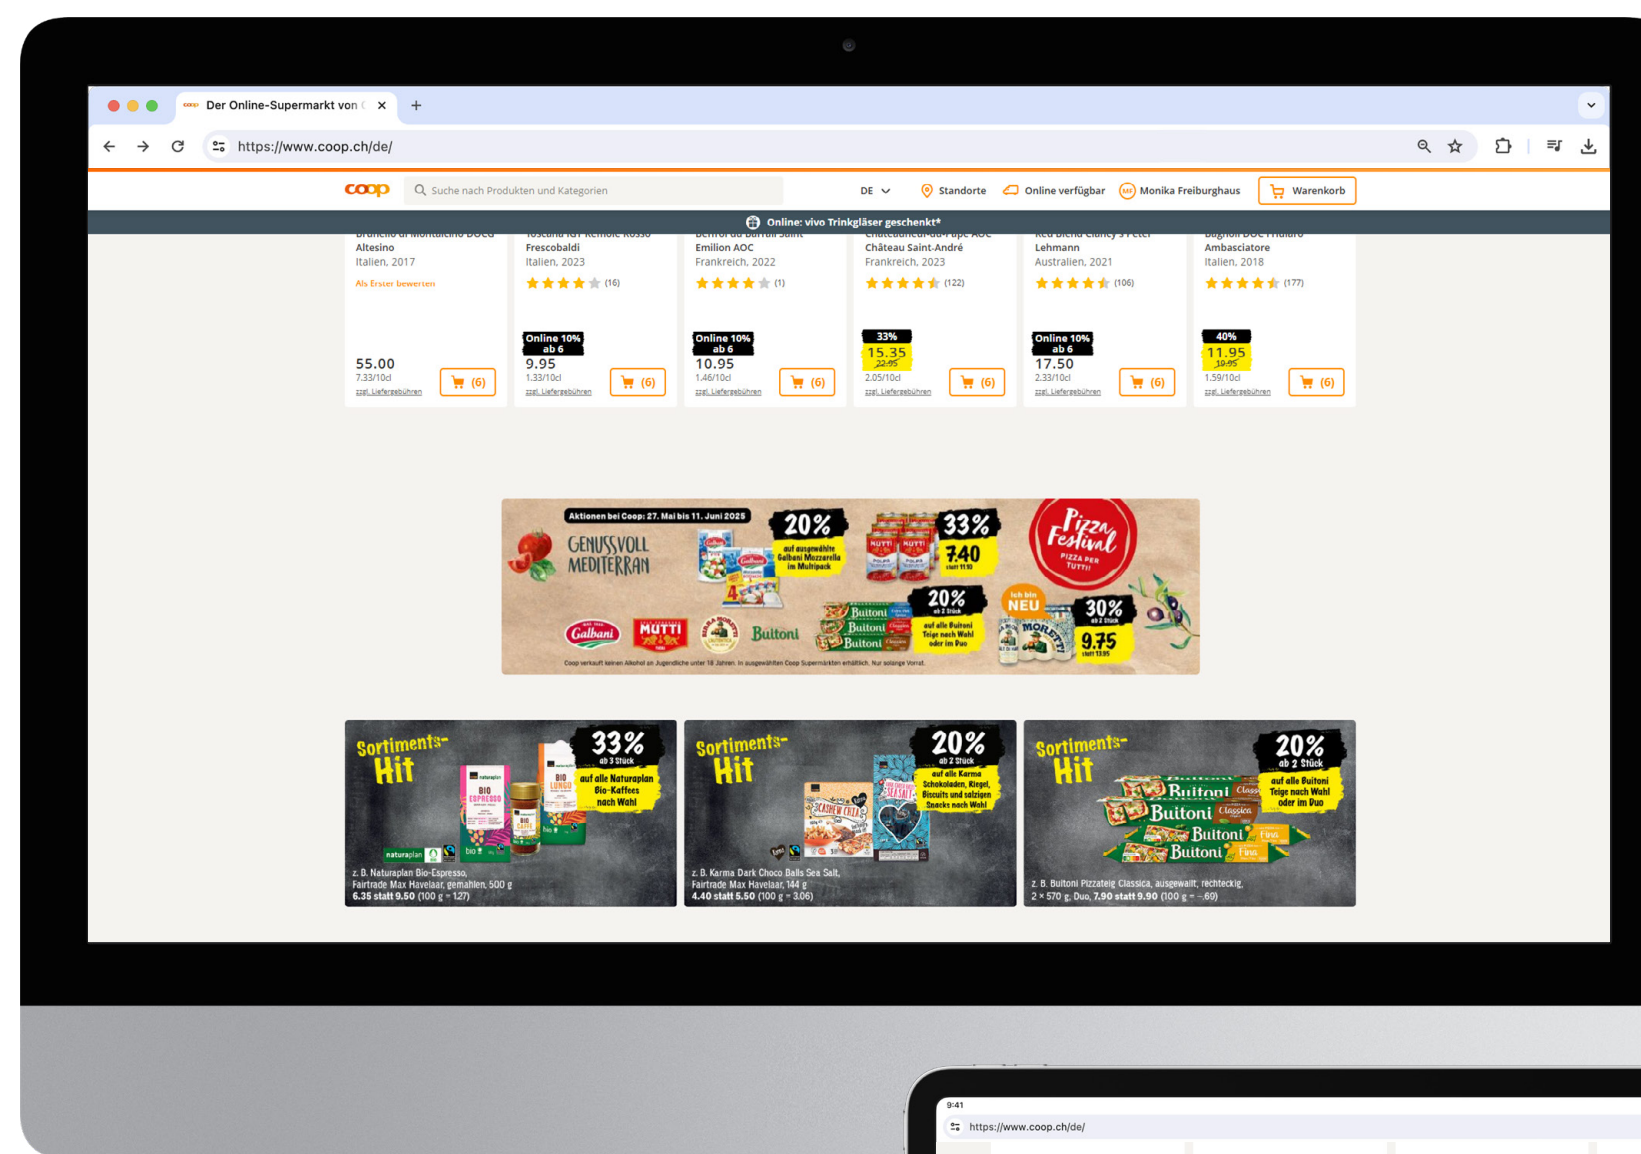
Der Online-Supermarkt von
https://www.coop.ch/de/

coop
Suche nach Produkten und Kategorien
DE
Standorte
Online verfügbar
Monika Freiburghaus
Warenkorb

Online: vivo Trinkgläser geschenkt*

Altesino
Italien, 2017
Als Erster bewerten
55.00
7.33/10cl
zzgl. Liefergebühren
(6)

Frescobaldi
Italien, 2023
(16)
Online 10% ab 6
9.95
1.33/10cl
zzgl. Liefergebühren
(6)

Emilion AOC
Frankreich, 2022
(1)
Online 10% ab 6
10.95
1.46/10cl
zzgl. Liefergebühren
(6)

Château Saint-André
Frankreich, 2023
(122)
33%
15.35
22.95
2.05/10cl
zzgl. Liefergebühren
(6)

Lehmann
Australien, 2021
(106)
Online 10% ab 6
17.50
2.33/10cl
zzgl. Liefergebühren
(6)

Ambasciatore
Italien, 2018
(177)
40%
11.95
19.95
1.59/10cl
zzgl. Liefergebühren
(6)

Aktionen bei Coop: 27. Mai bis 11. Juni 2025
GENUSSVOLL MEDITERRAN
20% auf ausgewählte Galbani Mozzarella im Multipack
33% 7.40 statt 11.10
Pizza Festival PIZZA PER TUTTI
20% ab 2 Stück auf alle Buitoni Teige nach Wahl oder im Duo
Ich bin NEU
30% ab 2 Stück 9.75 statt 13.95
Galbani MUTTI Buitoni
Coop verkauft keinen Alkohol an Jugendliche unter 18 Jahren. In ausgewählten Coop Supermärkten erhältlich. Nur solange Vorrat.

Sortiments-Hit
33% ab 3 Stück auf alle Naturaplan Bio-Kaffees nach Wahl
z. B. Naturaplan Bio-Espresso, Fairtrade Max Havelaar, gemahlen, 500 g
6.35 statt 9.50 (100 g = 1.27)

Sortiments-Hit
20% ab 2 Stück auf alle Karma Schokoladen, Riegel, Biscuits und salzigen Snacks nach Wahl
z. B. Karma Dark Choco Balls Sea Salt, Fairtrade Max Havelaar, 144 g
4.40 statt 5.50 (100 g = 3.06)

Sortiments-Hit
20% ab 2 Stück auf alle Buitoni Teige nach Wahl oder im Duo
z. B. Buitoni Pizzateig Classica, ausgewallt, rechteckig, 2 × 570 g, Duo, 7.90 statt 9.90 (100 g = –.69)

9:41
https://www.coop.ch/de/